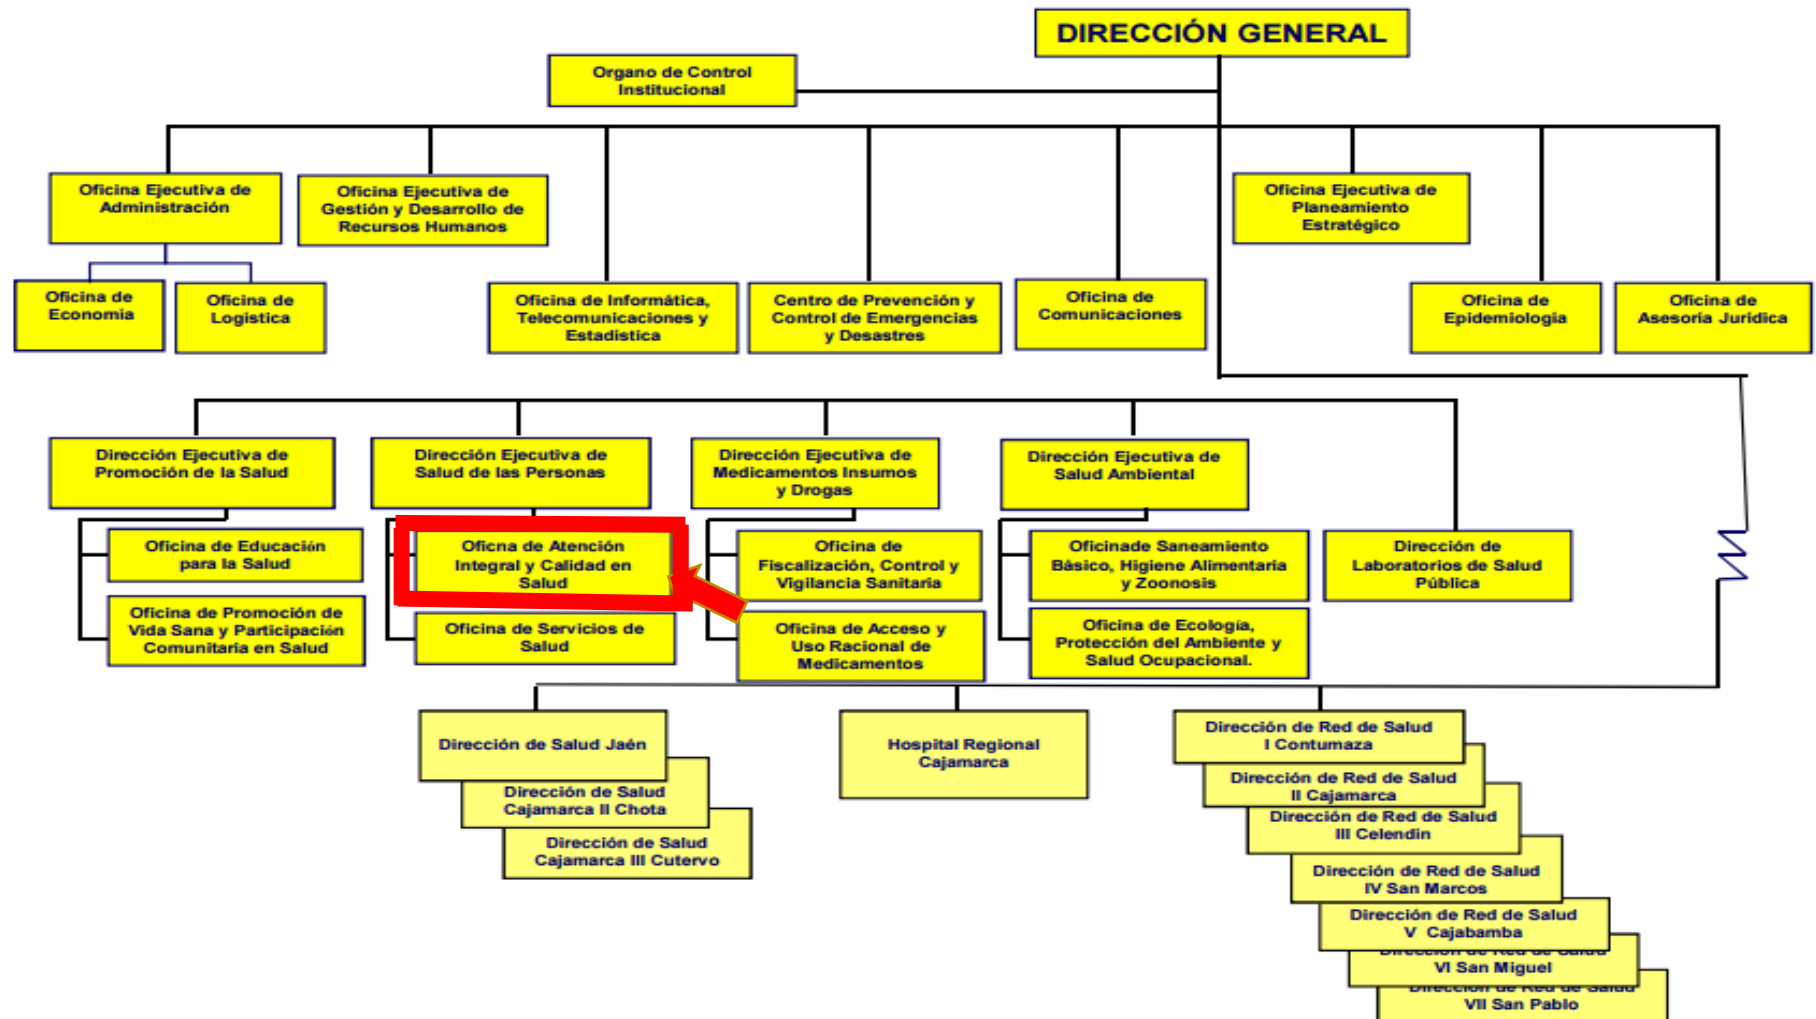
DIRECCIÓN GENERAL

Organo de Control Institucional

Oficina Ejecutiva de Administración

Oficina Ejecutiva de Gestión y Desarrollo de Recursos Humanos

Oficina Ejecutiva de Planeamiento Estratégico

Oficina de Economia

Oficina de Logistica

Oficina de Informática, Telecomunicaciones y Estadistica

Centro de Prevención y Control de Emergencias y Desastres

Oficina de Comunicaciones

Oficina de Epidemiologia

Oficina de Asesoria Juridica

Dirección Ejecutiva de Promoción de la Salud

Dirección Ejecutiva de Salud de las Personas

Dirección Ejecutiva de Medicamentos Insumos y Drogas

Dirección Ejecutiva de Salud Ambiental

Oficina de Educación para la Salud

Oficna de Atención Integral y Calidad en Salud

Oficina de Fiscalización, Control y Vigilancia Sanitaria

Oficinade Saneamiento Básico, Higiene Alimentaria y Zoonosis

Dirección de Laboratorios de Salud Pública

Oficina de Promoción de Vida Sana y Participación Comunitaria en Salud

Oficina de Servicios de Salud

Oficina de Acceso y Uso Racional de Medicamentos

Oficina de Ecologia, Protección del Ambiente y Salud Ocupacional.

Dirección de Salud Jaén

Dirección de Salud Cajamarca II Chota

Dirección de Salud Cajamarca III Cutervo

Hospital Regional Cajamarca

Dirección de Red de Salud I Contumaza

Dirección de Red de Salud II Cajamarca

Dirección de Red de Salud III Celendin

Dirección de Red de Salud IV San Marcos

Dirección de Red de Salud V Cajabamba

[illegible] VI San Miguel

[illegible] VII San Pablo